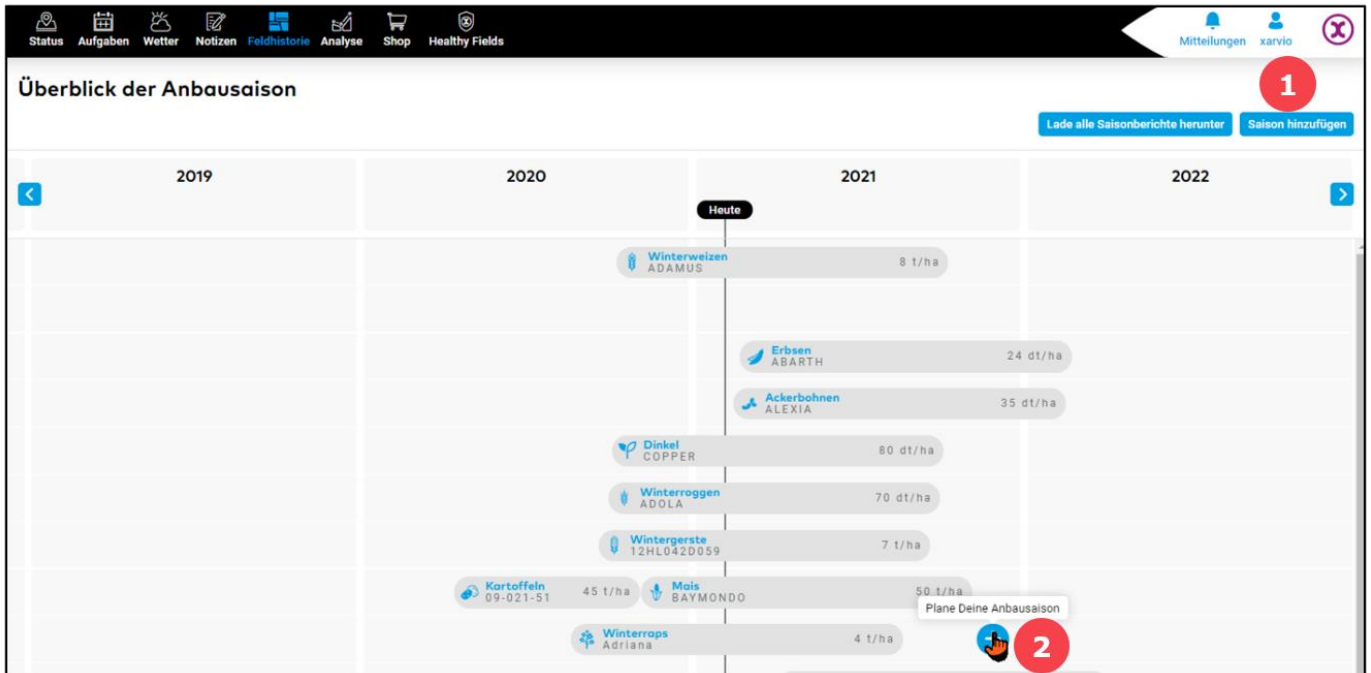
Status Aufgaben Wetter Notizen Feldhistorie Analyse Shop Healthy Fields

Mitteilungen xarvio

Überblick der Anbausaison

1

Lade alle Saisonberichte herunter Saison hinzufügen

2019 2020 2021 2022

Heute

Winterweizen ADAMUS 8 t/ha

Erbsen ABARTH 24 dt/ha

Ackerbohnen ALEXIA 35 dt/ha

Dinkel COPPER 80 dt/ha

Winterroggen ADOLA 70 dt/ha

Wintergerste 12HL042D059 7 t/ha

Kartoffeln 09-021-51 45 t/ha

Mais BAYMONDO 50 t/ha

Plane Deine Anbausaison

Winterraps Adriana 4 t/ha

2